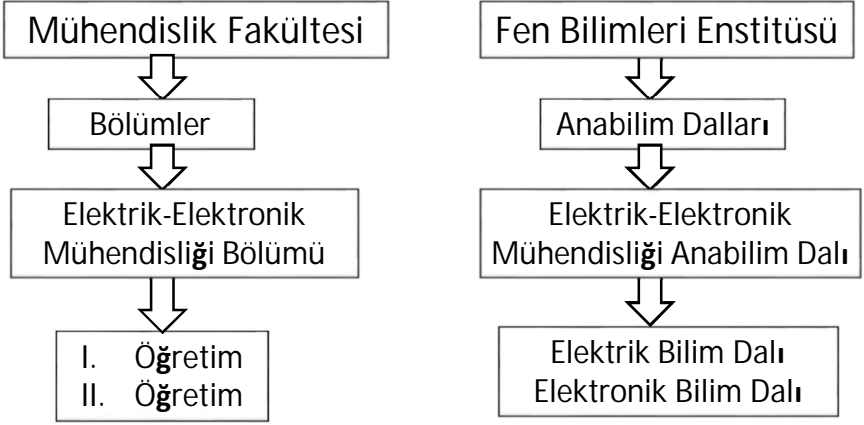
Mühendislik Fakültesi

Bölümler

Elektrik-Elektronik Mühendisliği Bölümü

I. Öğretim
II. Öğretim

Fen Bilimleri Enstitüsü

Anabilim Dalları

Elektrik-Elektronik Mühendisliği Anabilim Dalı

Elektrik Bilim Dalı
Elektronik Bilim Dalı